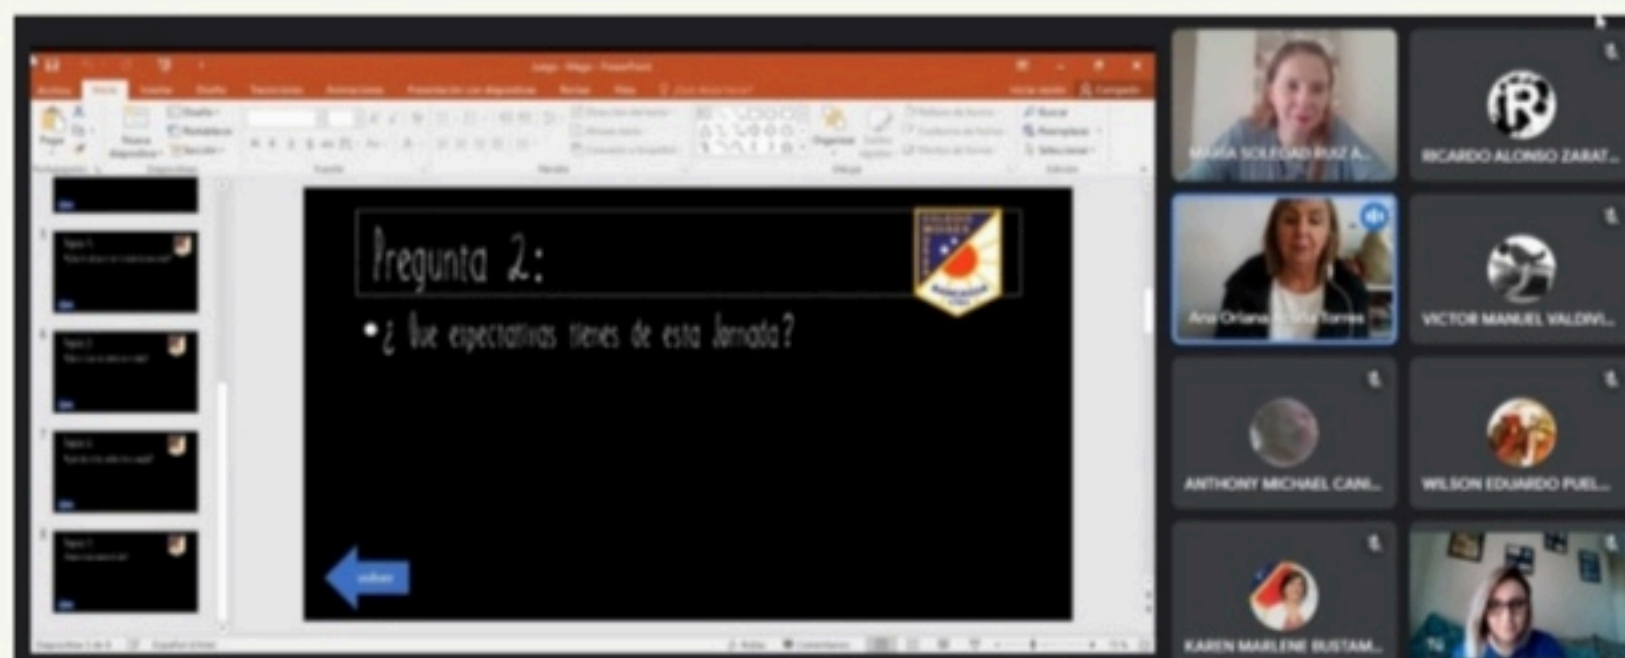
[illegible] - PowerPoint

Archivo Inicio Insertar Diseño Transiciones Animaciones Presentación con diapositivas Revisar Vista ¿Qué desea hacer?

Pregunta 2:

• ¿ Que expectativas tienes de esta Jornada?

volver

MARIA SOLEDAD RUIZ A...

RICARDO ALONSO ZARAT...

Ana Oriana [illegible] Torres

VICTOR MANUEL VALDIVI...

ANTHONY MICHAEL CANI...

WILSON EDUARDO PUEL...

KAREN MARLENE BUSTAM...